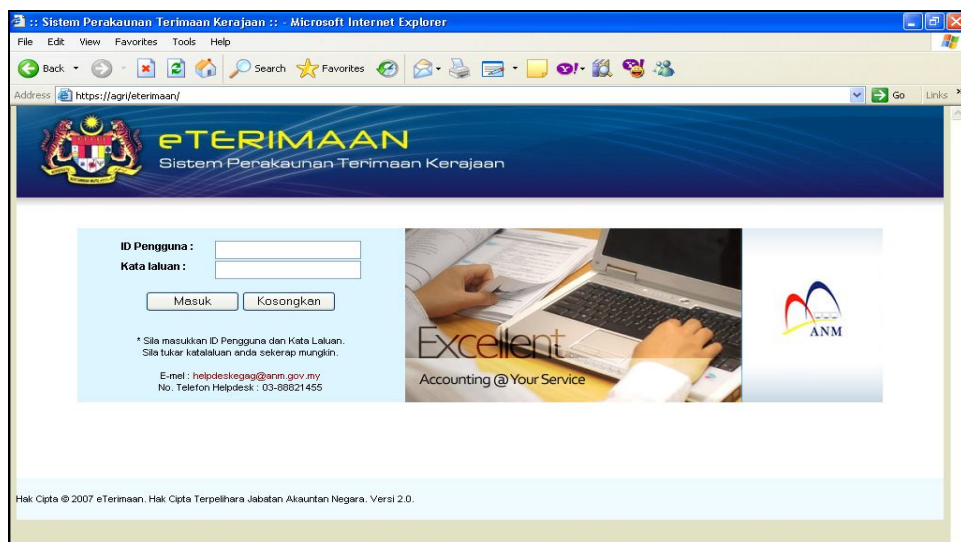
:: Sistem Perakaunan Terimaan Kerajaan :: - Microsoft Internet Explorer

File Edit View Favorites Tools Help

Back Search Favorites

Address https://agri/eterimaan/ Go Links

eTERIMAAN
Sistem Perakaunan Terimaan Kerajaan

ID Pengguna :
Kata laluan :

Masuk Kosongkan

* Sila masukkan ID Pengguna dan Kata Laluan.
Sila tukar katalaluan anda sekerap mungkin.

E-mel : helpdeskegag@anm.gov.my
No. Telefon Helpdesk : 03-88821455

Excellent
Accounting @ Your Service

ANM

Hak Cipta © 2007 eTerimaan. Hak Cipta Terpelihara Jabatan Akauntan Negara. Versi 2.0.